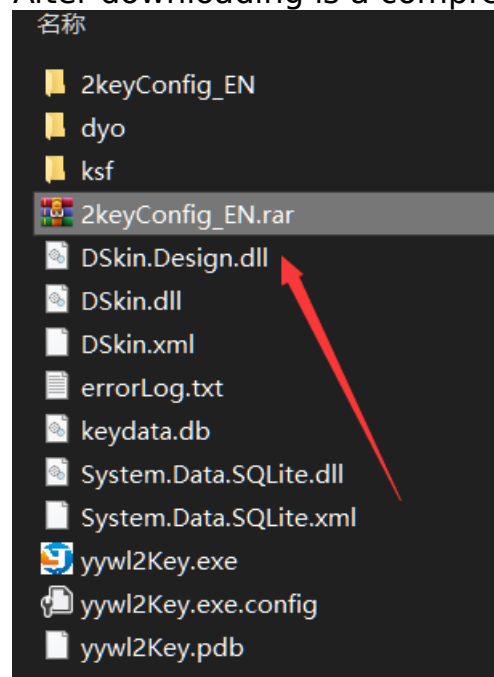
After downloading is a compre

名称

2keyConfig_EN
dyo
ksf
2keyConfig_EN.rar
DSkin.Design.dll
DSkin.dll
DSkin.xml
errorLog.txt
keydata.db
System.Data.SQLite.dll
System.Data.SQLite.xml
yywl2Key.exe
yywl2Key.exe.config
yywl2Key.pdb